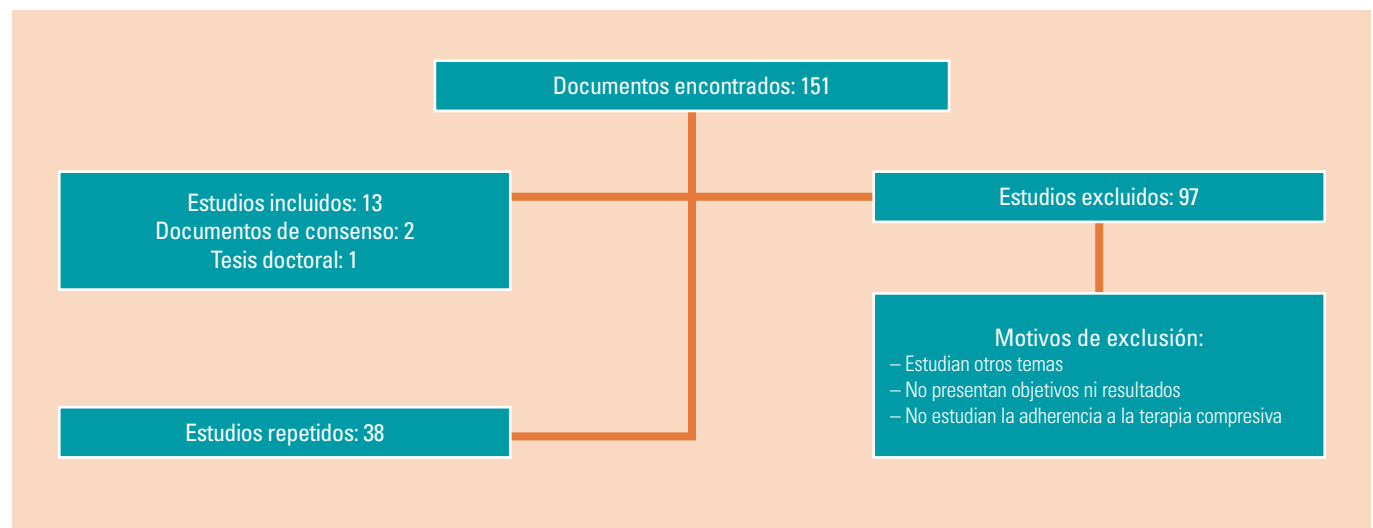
Documentos encontrados: 151

Estudios incluidos: 13
Documentos de consenso: 2
Tesis doctoral: 1

Estudios excluidos: 97

Motivos de exclusión:
– Estudian otros temas
– No presentan objetivos ni resultados
– No estudian la adherencia a la terapia compresiva

Estudios repetidos: 38